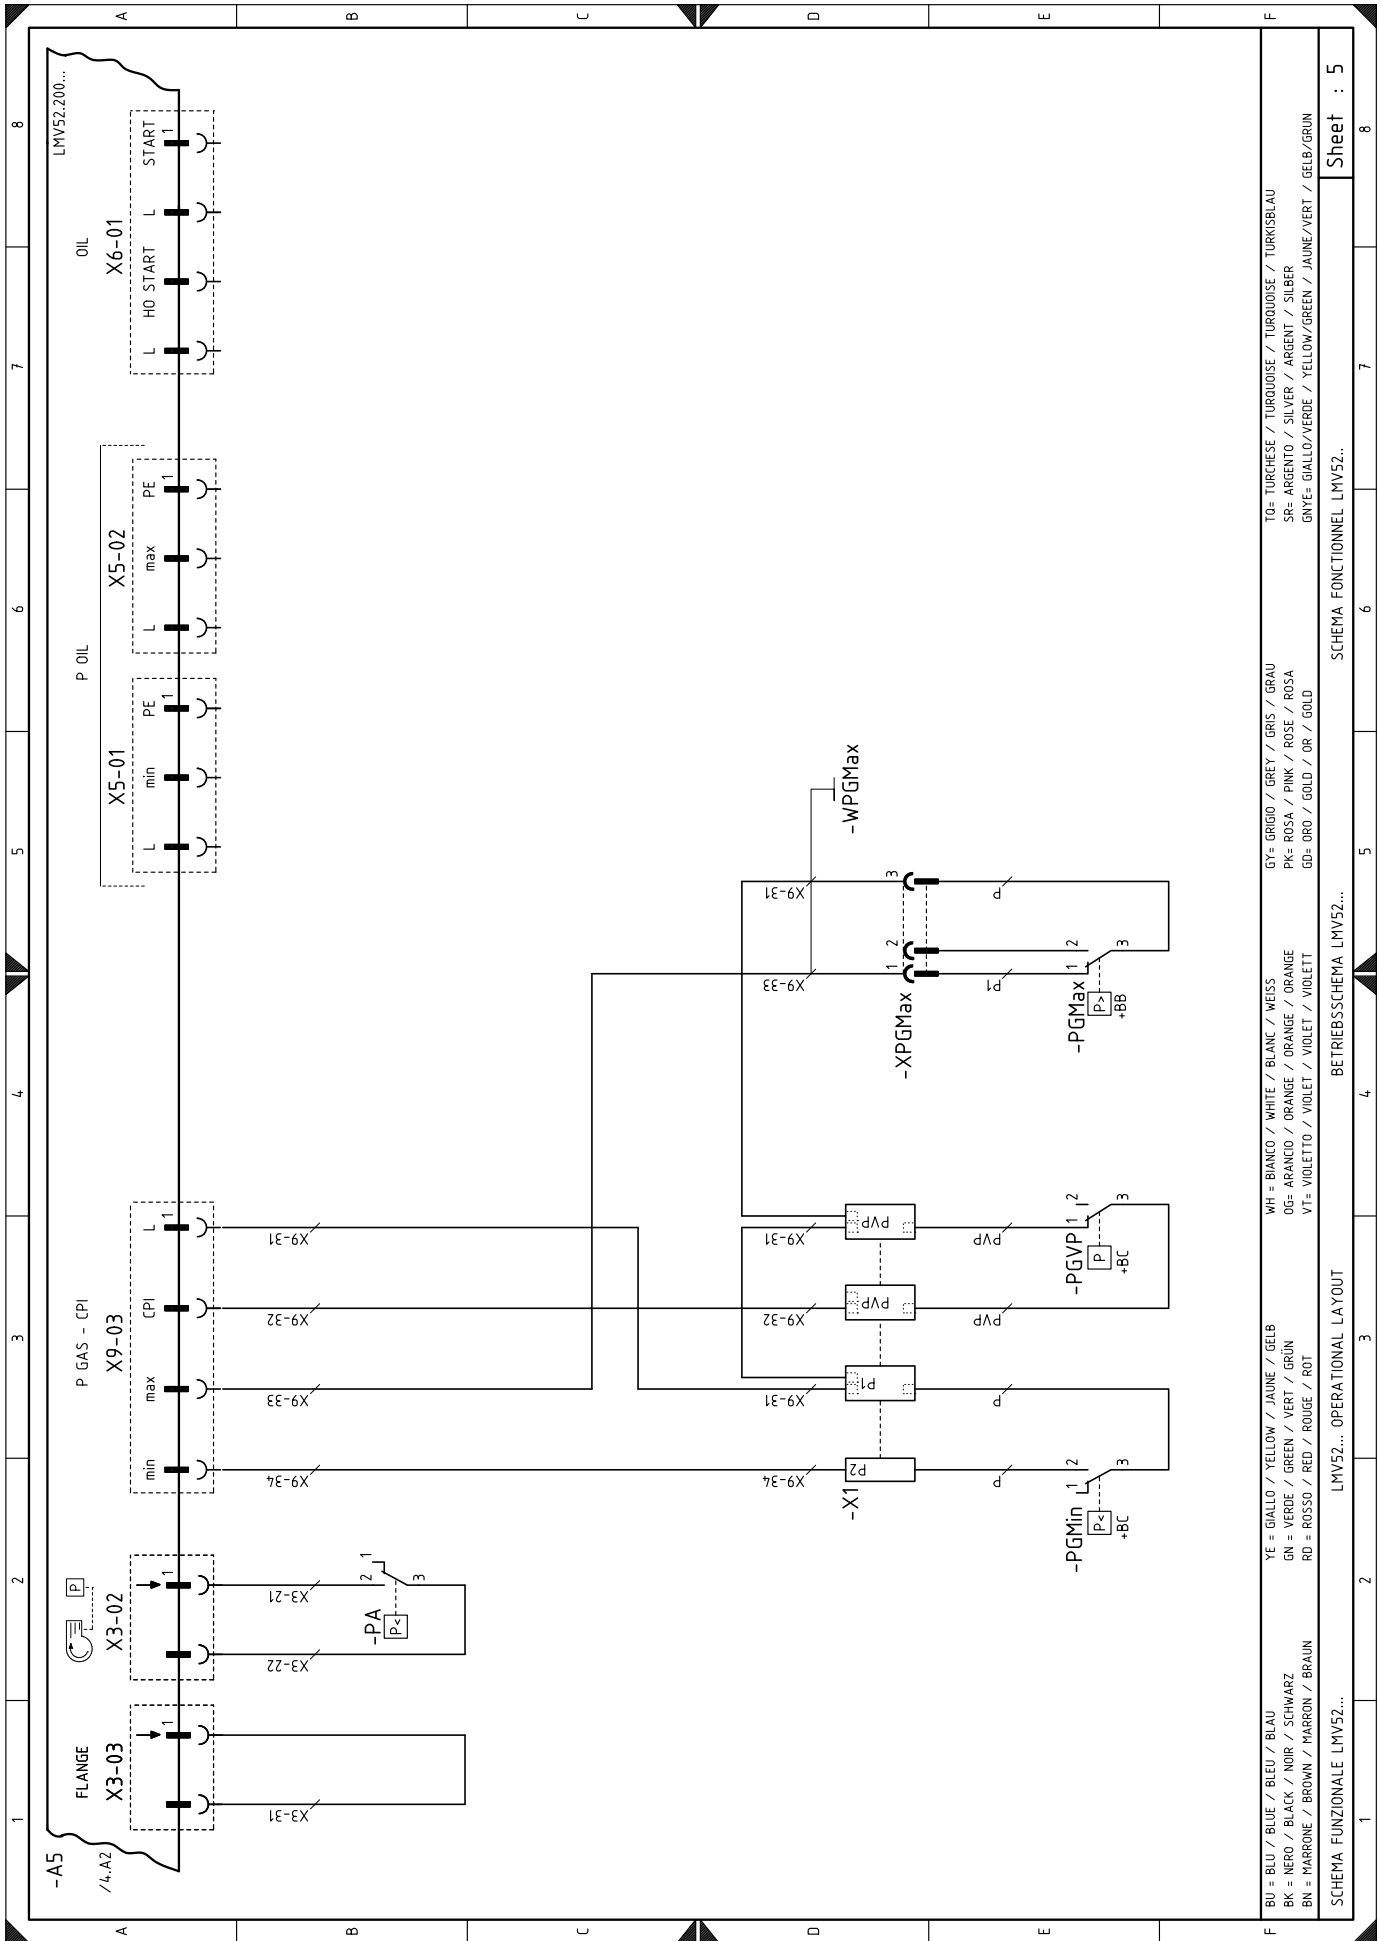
A B C D E F

8 7 6 5 4 3 2 1

LMV52.200...

OIL
X6-01
L HO START L START 1

P OIL
X5-01
L min PE 1
X5-02
L max PE 1

-WPGMax

X9-31
X9-33
3
2
1
-XPGMax
P
P1
1 2 3
P>
+BB
-PGMax

P GAS - CPI
X9-03
min max CPI L 1

X9-31
X9-32
X9-33
X9-34

PVP
PVP
P1
P2
-X1
X9-31
X9-32
X9-31
X9-34

PVP
PVP
P
P
-PGVP 1 2 3
P
+BC
-PGMin 1 2 3
P<
+BC

P
X3-02
1
X3-21
X3-22
2 1 3
-PA
P<

FLANGE
X3-03
1
X3-31

-A5
/4.A2

BU = BLU / BLUE / BLEU / BLAU
BK = NERO / BLACK / NOIR / SCHWARZ
BN = MARRONE / BROWN / MARRON / BRAUN

YE = GIALLO / YELLOW / JAUNE / GELB
GN = VERDE / GREEN / VERT / GRÜN
RD = ROSSO / RED / ROUGE / ROT

WH = BIANCO / WHITE / BLANC / WEISS
OG= ARANCIO / ORANGE / ORANGE / ORANGE
VT= VIOLETTO / VIOLET / VIOLET / VIOLETT

GY= GRIGIO / GREY / GRIS / GRAU
PK= ROSA / PINK / ROSE / ROSA
GD= ORO / GOLD / OR / GOLD

TQ= TURCHESE / TURQUOISE / TURQUOISE / TURKISBLAU
SR= ARGENTO / SILVER / ARGENT / SILBER
GNYE= GIALLO/VERDE / YELLOW/GREEN / JAUNE/VERT / GELB/GRUN

SCHEMA FUNZIONALE LMV52...
LMV52... OPERATIONAL LAYOUT
BETRIEBSSCHEMA LMV52...
SCHEMA FONCTIONNEL LMV52...
Sheet : 5